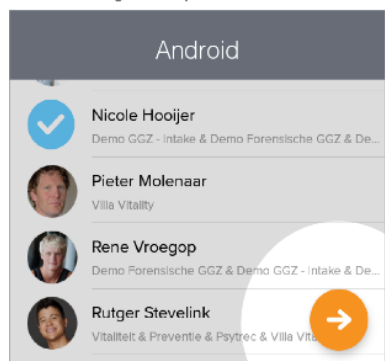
Android

Nicole Hooijer
Demo GGZ - Intake & Demo Forensische GGZ & De...

Pieter Molenaar
Villa Vitality

Rene Vroegop
Demo Forensische GGZ & Demo GGZ - Intake & De...

Rutger Stevelink
Vitaliteit & Preventie & Psytrec & Villa Vit